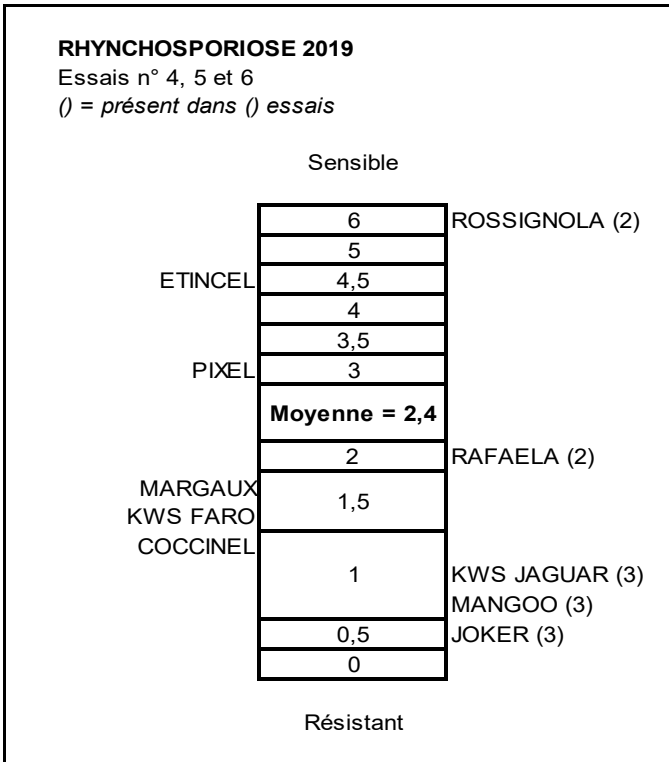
**RHYNCHOSPORIOSE 2019**
Essais n° 4, 5 et 6
*() = présent dans () essais*

Sensible

| Gauche | Note | Droite |
|---|---|---|
| | 6 | ROSSIGNOLA (2) |
| | 5 | |
| ETINCEL | 4,5 | |
| | 4 | |
| | 3,5 | |
| PIXEL | 3 | |
| | **Moyenne = 2,4** | |
| | 2 | RAFAELA (2) |
| MARGAUX<br>KWS FARO | 1,5 | |
| COCCINEL | 1 | KWS JAGUAR (3)<br>MANGOO (3) |
| | 0,5 | JOKER (3) |
| | 0 | |

Résistant